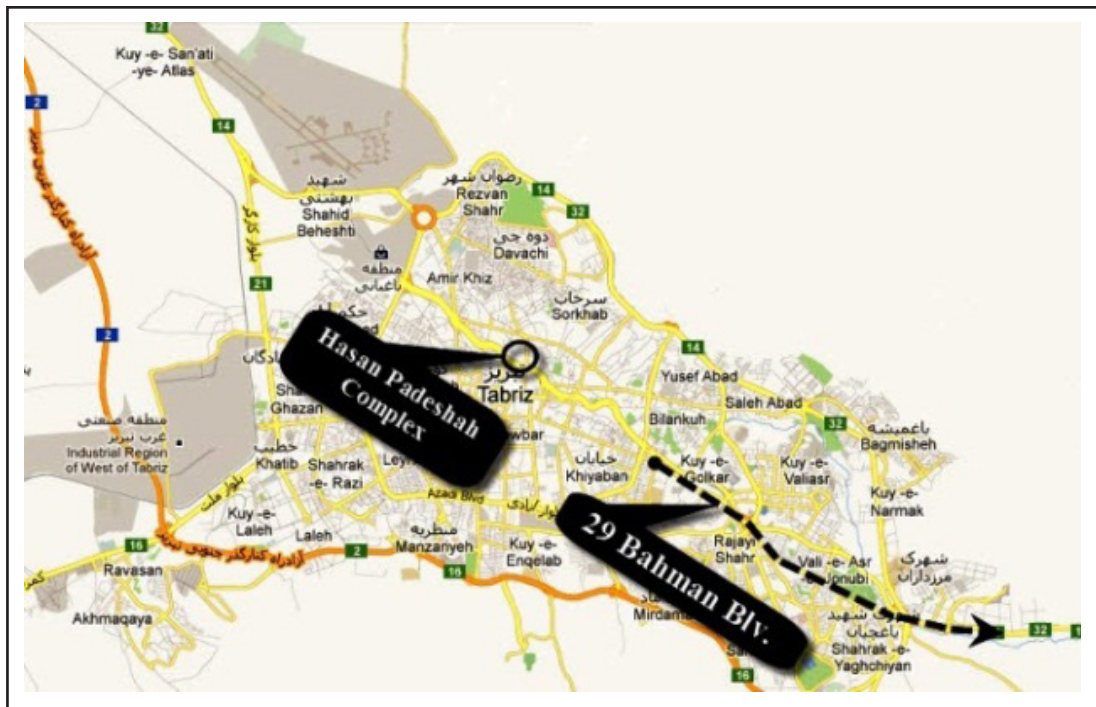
32
Kuy -e- San'ati -ye- Atlas
2
14
شهید بهشتی
Shahid Beheshti
رضوان شهر
Rezvan Shahr
14
32
دوه جی
Davachi
منطقه باغبانی
21
Amir Khiz
سرخاب
Sorkhab
2
Hasan Padeshah Complex
تبریز
Tabriz
14
Yusef Abad
Saleh Abad
Ghazan
Bilankuh
باغمیشه
Bagmisheh
منطقه صنعتی غرب تبریز
Industrial Region of West of Tabriz
32
خطیب
Khatib
Shahrak -e- Razi
Leyl
خیابان
Khiyaban
Kuy -e- Golkar
Kuy -e- Valiasr
Kuy -e- Narmak
Azadi Blvd
بلوار آزادی
Kuy -e- Laleh
Laleh
منظریه
Manzariyeh
29 Bahman Blv.
Rajayi Shahr
Vali -e- Asr -e- Jonubi
شهرک مرزداران
16
2
Kuy -e- Enqelab
Ravasan
16
Mirdamad
Akhmaqaya
باغمیشه
Shahrak -e- Yaghchiyan
32
16